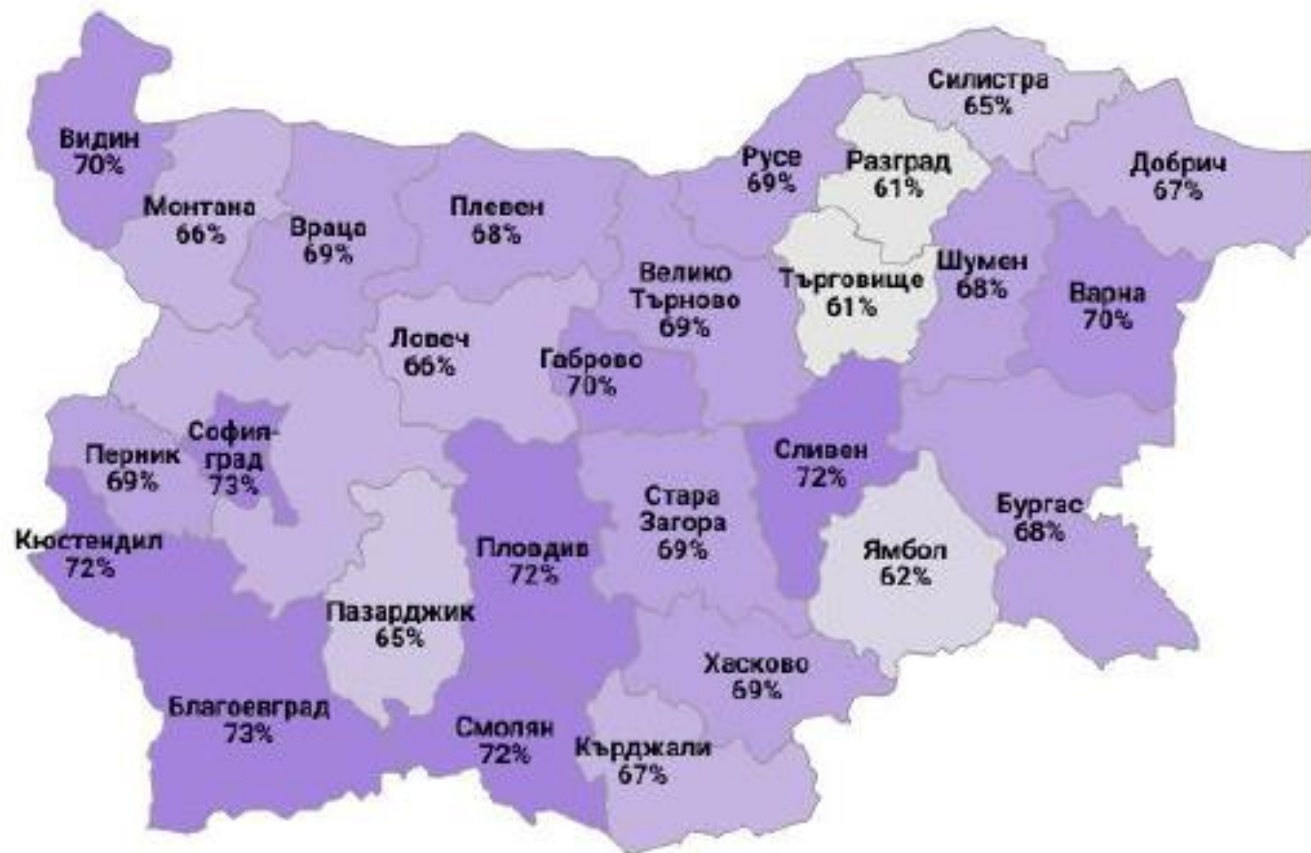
Силистра
65%

Видин
70%

Русе
69%

Разград
61%

Добрич
67%

Монтана
66%

Враца
69%

Плевен
68%

Велико Търново
69%

Търговище
61%

Шумен
68%

Варна
70%

Ловеч
66%

Габрово
70%

София-град
73%

Перник
69%

Сливен
72%

Стара Загора
69%

Бургас
68%

Кюстендил
72%

Пловдив
72%

Ямбол
62%

Пазарджик
65%

Хасково
69%

Благоевград
73%

Смолян
72%

Кърджали
67%